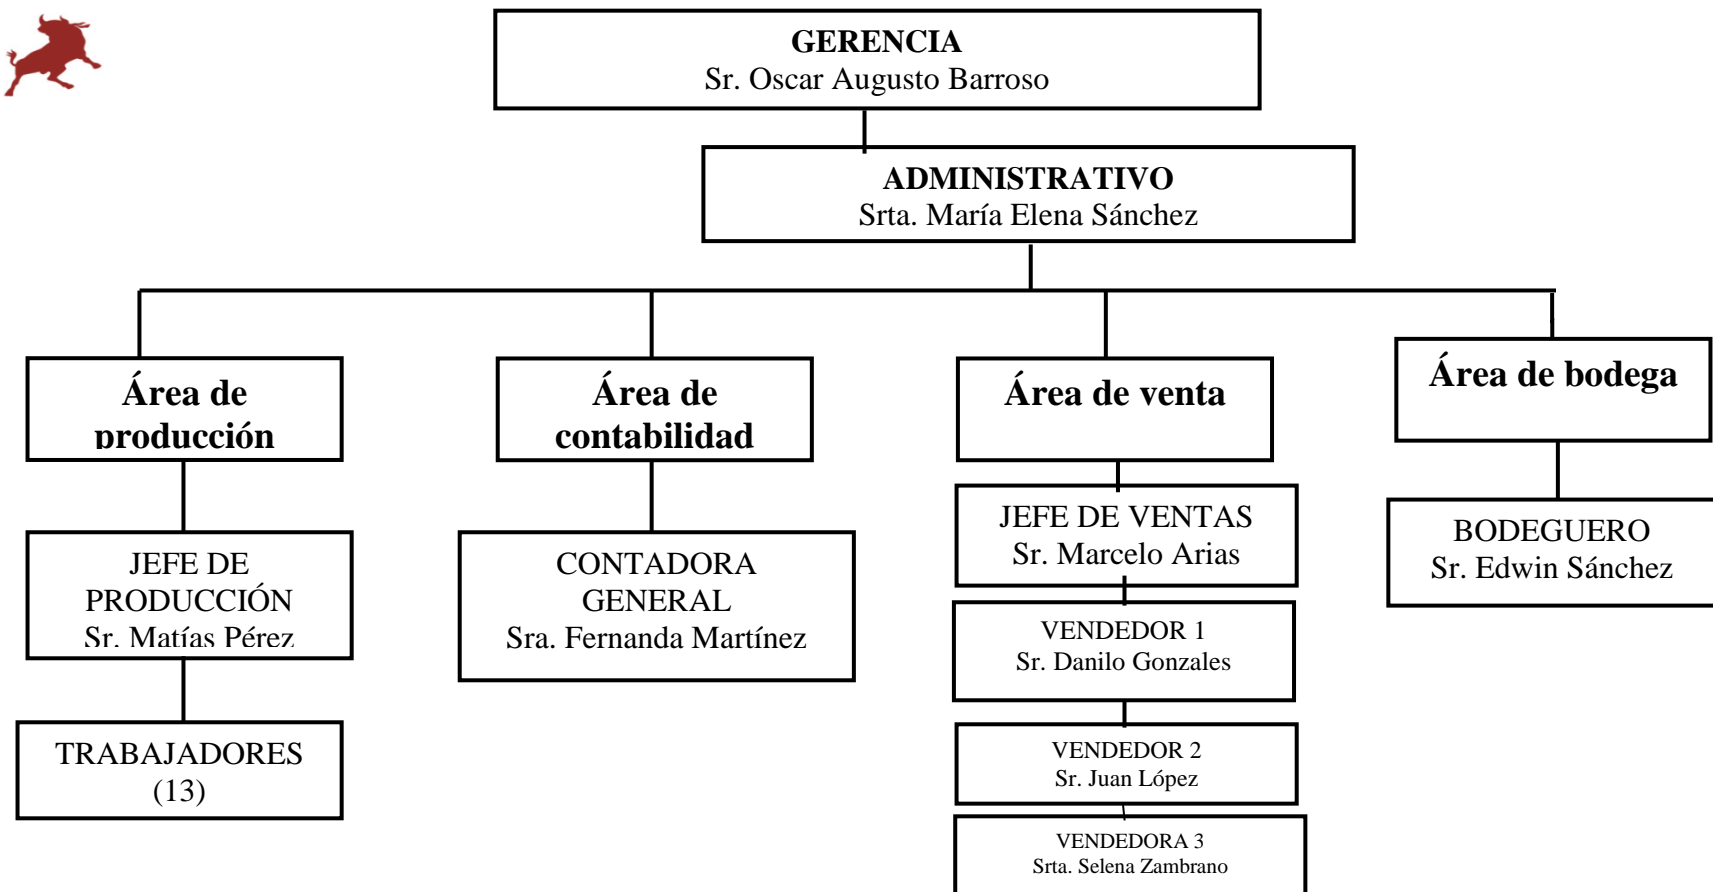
GERENCIA
Sr. Oscar Augusto Barroso

ADMINISTRATIVO
Srta. María Elena Sánchez

Área de producción

JEFE DE PRODUCCIÓN
Sr. Matías Pérez

TRABAJADORES
(13)

Área de contabilidad

CONTADORA GENERAL
Sra. Fernanda Martínez

Área de venta

JEFE DE VENTAS
Sr. Marcelo Arias

VENDEDOR 1
Sr. Danilo Gonzales

VENDEDOR 2
Sr. Juan López

VENDEDORA 3
Srta. Selena Zambrano

Área de bodega

BODEGUERO
Sr. Edwin Sánchez